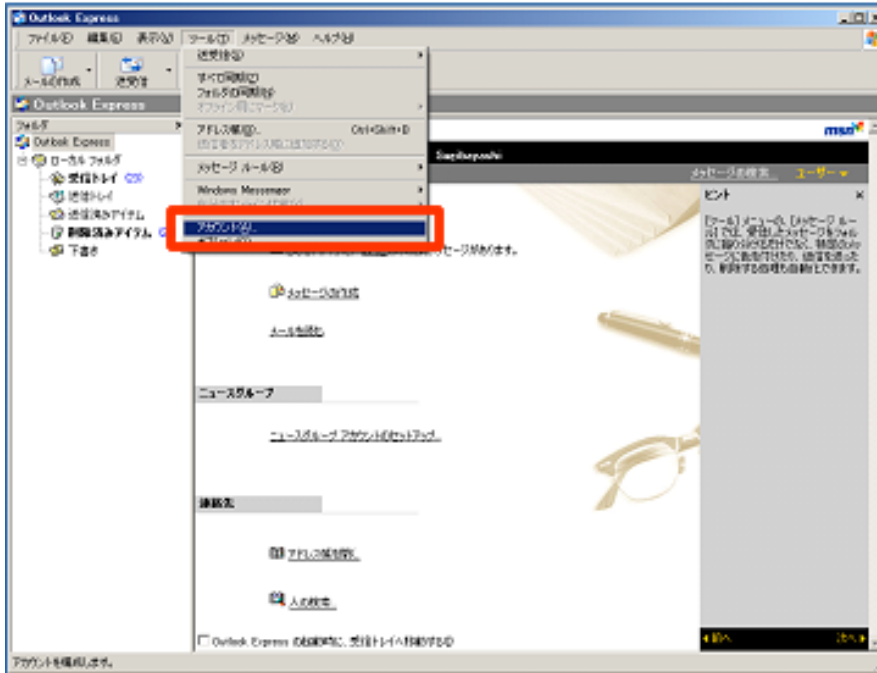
Outlook Express
ファイル(F) 編集(E) 表示(V) ツール(T) メッセージ(M) ヘルプ(H)
メールの作成 送受信
Outlook Express
フォルダ
Outlook Express
ローカル フォルダ
受信トレイ
送信トレイ
送信済みアイテム
削除済みアイテム
下書き
送受信(S)
すべて同期(Z)
フォルダの同期(F)
オフライン用にマーク(K)
アドレス帳(B)... Ctrl+Shift+B
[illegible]
メッセージ ルール(R)
Windows Messenger
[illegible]
アカウント(A)...
オプション(O)...
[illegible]メッセージがあります。
メッセージの作成
メールを読む
ニュースグループ
ニュースグループ アカウントのセットアップ...
連絡先
アドレス帳を開く...
人の検索...
Outlook Express の起動時に、受信トレイへ移動する(W)
msn
Sugibayashi
メッセージの検索 ユーザー
ヒント
[ツール] メニューの [メッセージ ルール] では、受信したメッセージをフォルダに振り分けるだけでなく、特定のメッセージに色を付けたり、返信を送ったり、削除する処理も自動化できます。
前へ 次へ
アカウントを編集します。